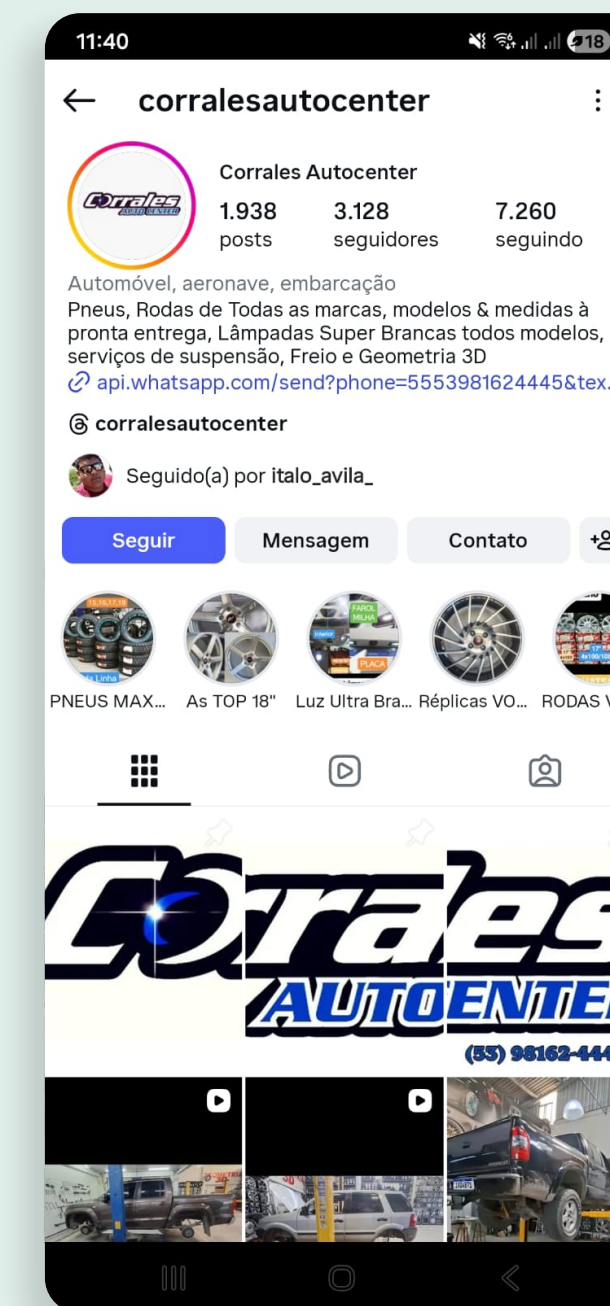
11:40

18

corralesautocenter

Corrales Autocenter

1.938 posts

3.128 seguidores

7.260 seguindo

Automóvel, aeronave, embarcação

Pneus, Rodas de Todas as marcas, modelos & medidas à pronta entrega, Lâmpadas Super Brancas todos modelos, serviços de suspensão, Freio e Geometria 3D

api.whatsapp.com/send?phone=5553981624445&tex...

corralesautocenter

Seguido(a) por italo_avila_

Seguir

Mensagem

Contato

PNEUS MAX...

As TOP 18"

Luz Ultra Bra...

Réplicas VO...

RODAS V

Corrales AUTOCENTER

(55) 98162-444

Corrales AUTO CENTER

FAROL MILHA

PLACA